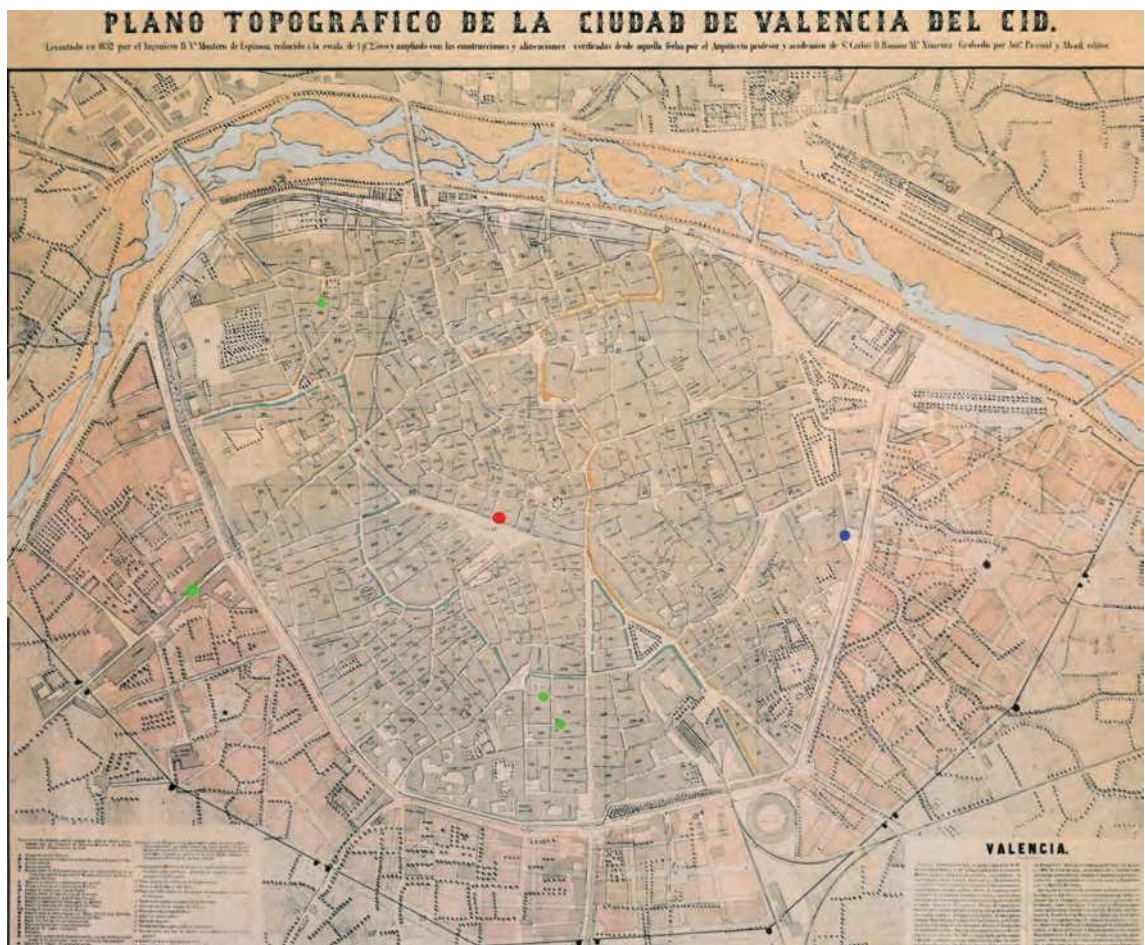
PLANO TOPOGRAFICO DE LA CIUDAD DE VALENCIA DEL CID.

Levantado en 1852 por el Ingeniero D. V. Montero de Espinosa, reducido á la escala de 1 p 2.500 y ampliado con las construcciones y alineaciones verificadas desde aquella fecha por el Arquitecto profesor y academico de S. Carlos D. Ramon M. Ximenez. Grabado por Ant. Pascual y Abad, editor.

VALENCIA.

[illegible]